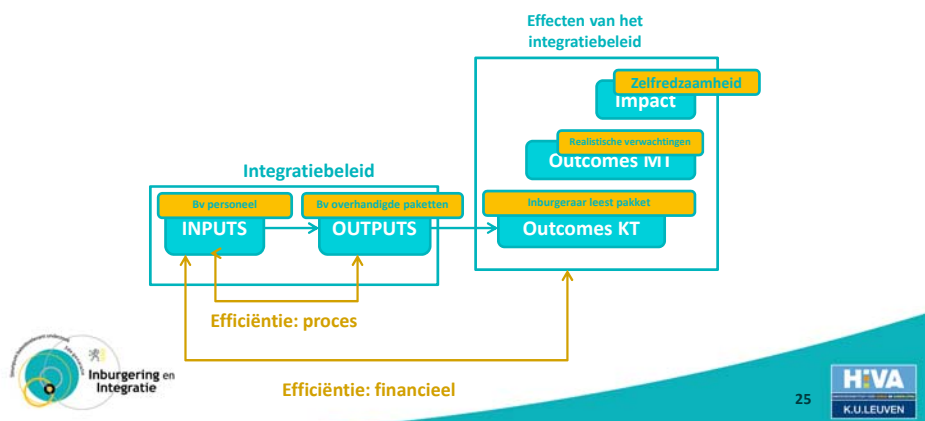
Effecten van het integratiebeleid

Zelfredzaamheid

Impact

Realistische verwachtingen

Outcomes MT

Integratiebeleid

Bv personeel

INPUTS

Bv overhandigde paketten

OUTPUTS

Inburgeraar leest pakket

Outcomes KT

Efficiëntie: proces

Efficiëntie: financieel

Inburgering en Integratie

25

HIVA

K.U.LEUVEN